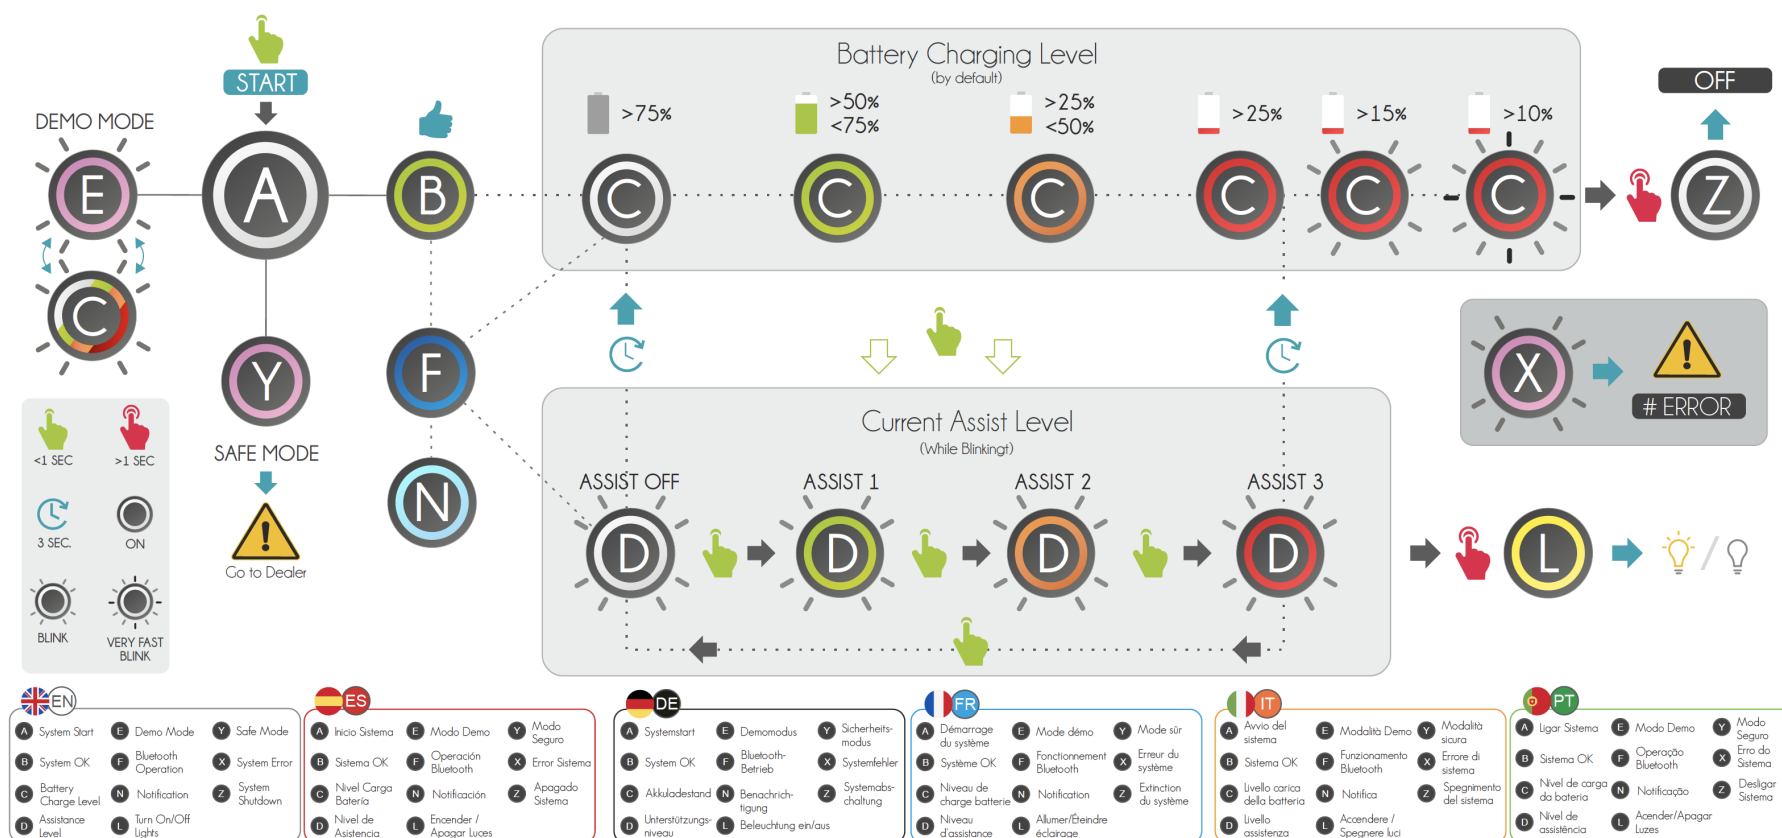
START

DEMO MODE

E

C

A

Y

SAFE MODE

Go to Dealer

B

F

N

Battery Charging Level
(by default)

>75%

>50%
<75%

>25%
<50%

>25%

>15%

>10%

C

C

C

C

C

C

OFF

Z

Current Assist Level
(While Blinking)

ASSIST OFF

ASSIST 1

ASSIST 2

ASSIST 3

D

D

D

D

L

X

# ERROR

<1 SEC

>1 SEC

3 SEC.

ON

BLINK

VERY FAST BLINK

EN

A System Start
B System OK
C Battery Charge Level
D Assistance Level
E Demo Mode
F Bluetooth Operation
N Notification
L Turn On/Off lights
Y Safe Mode
X System Error
Z System Shutdown

ES

A Inicio Sistema
B Sistema OK
C Nivel Carga Batería
D Nivel de Asistencia
E Modo Demo
F Operación Bluetooth
N Notificación
L Encender / Apagar Luces
Y Modo Seguro
X Error Sistema
Z Apagado Sistema

DE

A Systemstart
B System OK
C Akkuladestand
D Unterstützungsniveau
E Demomodus
F Bluetooth-Betrieb
N Benachrichtigung
L Beleuchtung ein/aus
Y Sicherheitsmodus
X Systemfehler
Z Systemabschaltung

FR

A Démarrage du système
B Système OK
C Niveau de charge batterie
D Niveau d'assistance
E Mode démo
F Fonctionnement Bluetooth
N Notification
L Allumer/Éteindre éclairage
Y Mode sûr
X Erreur du système
Z Extinction du système

IT

A Avvio del sistema
B Sistema OK
C Livello carica della batteria
D Livello assistenza
E Modalità Demo
F Funzionamento Bluetooth
N Notifica
L Accendere / Spegnere luci
Y Modalità sicura
X Errore di sistema
Z Spegnimento del sistema

PT

A Ligar Sistema
B Sistema OK
C Nível de carga da bateria
D Nível de assistência
E Modo Demo
F Operação Bluetooth
N Notificação
L Acender/Apagar Luzes
Y Modo Seguro
X Erro do Sistema
Z Desligar Sistema